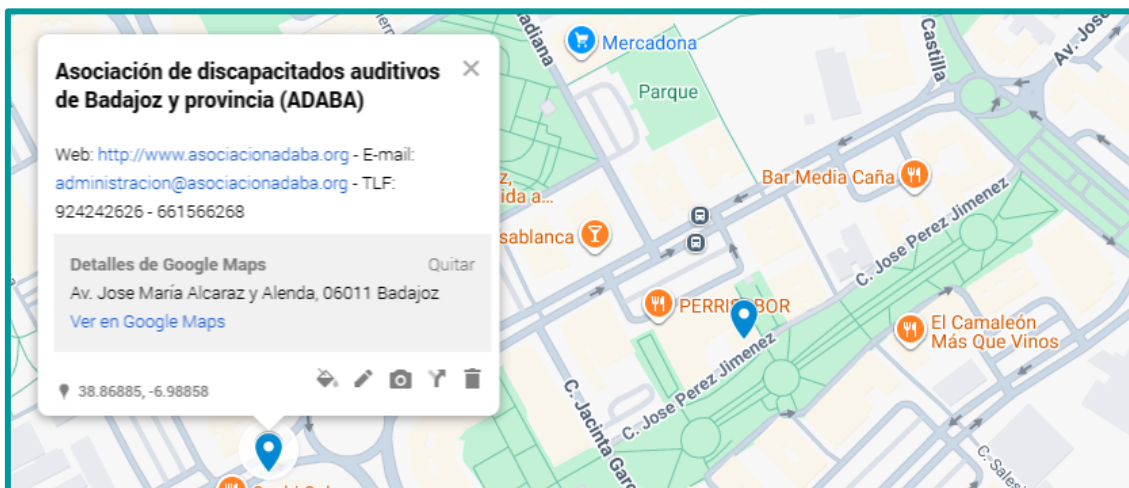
Asociación de discapacitados auditivos de Badajoz y provincia (ADABA)

×

Web: http://www.asociacionadaba.org - E-mail: administracion@asociacionadaba.org - TLF: 924242626 - 661566268

Detalles de Google Maps

Quitar

Av. Jose María Alcaraz y Alenda, 06011 Badajoz

Ver en Google Maps

38.86885, -6.98858

Mercadona

Parque

Castilla

Av. Jose

Bar Media Caña

sablanca

PERRI BOR

C. Jose Perez Jimenez

C. Jose Perez Jimenez

El Camaleón Más Que Vinos

C. Jacinta Gar

C. Sales

diana

ida a...